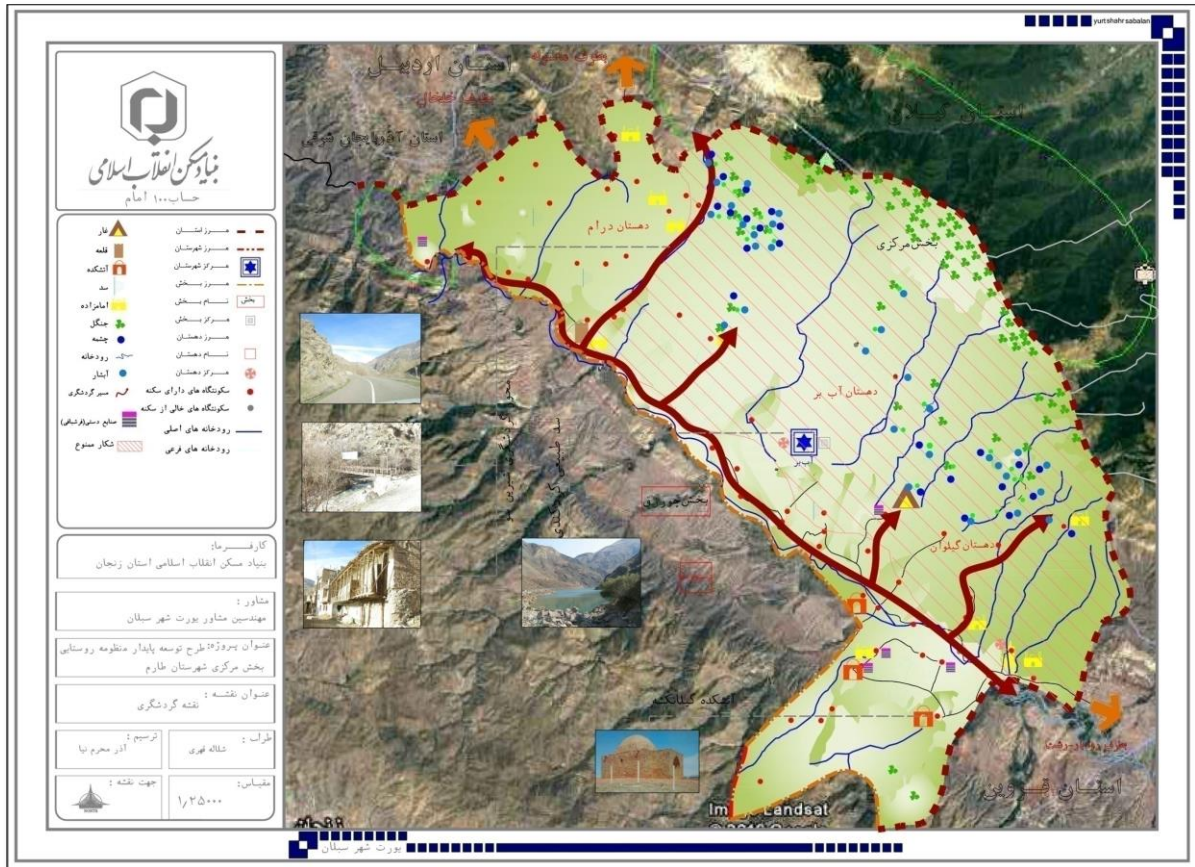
yurtshahrsabalan

بنیاد مسکن انقلاب اسلامی
حساب ۱۰۰ امام

مرز استان
مرز شهرستان
مرز بخش
مرز شهرستان
مرکز شهرستان
نام بخش
مرکز بخش
مرز دهستان
نام دهستان
مرکز دهستان
سکونتگاه های دارای سکنه
سکونتگاه های خالی از سکنه
رودخانه های اصلی
رودخانه های فرعی
غار
قلعه
آتشکده
سد
امامزاده
جنگل
چشمه
رودخانه
آبشار
مسیر گردشگری
صنایع دستی(فرشبافی)
شکار ممنوع

کارفرما:
بنیاد مسکن انقلاب اسلامی استان زنجان

مشاور :
مهندسین مشاور یورت شهر سبلان

عنوان پروژه: طرح توسعه پایدار منظومه روستایی بخش مرکزی شهرستان طارم

عنوان نقشه :
نقشه گردشگری

طراح :
شاله قهری

ترسیم :
آذر محرم نیا

مقیاس:
۱/۲۵۰۰۰

جهت نقشه :

استان اردبیل
استان آذربایجان شرقی
استان گیلان
استان قزوین
دهستان درام
بخش مرکزی
دهستان آب بر
آب بر
دهستان گیلوان
بخش چورزق
آتشکده گیلانکشه
Image Landsat
© 2013 Google

یورت شهر سبلان